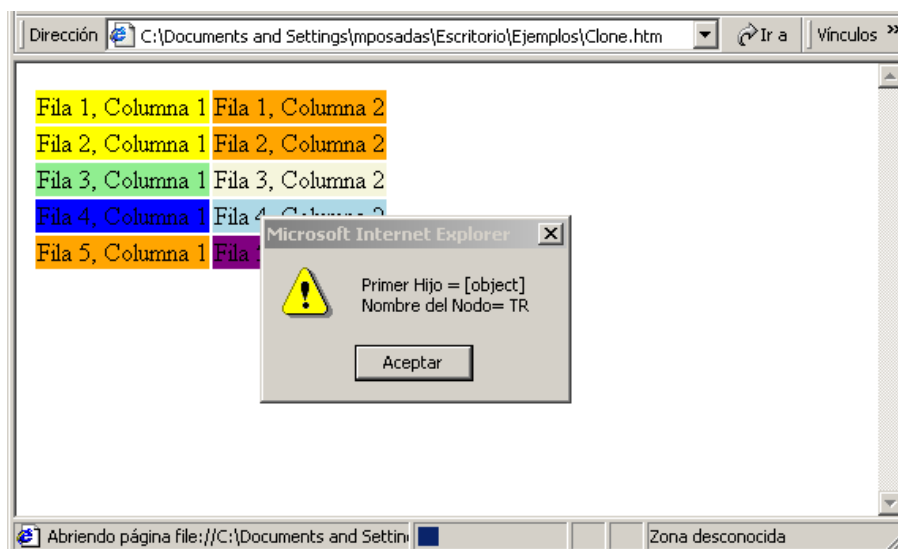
Dirección C:\Documents and Settings\mposadas\Escritorio\Ejemplos\Clone.htm Ir a Vínculos »

| Fila 1, Columna 1 | Fila 1, Columna 2 |
|---|---|
| Fila 2, Columna 1 | Fila 2, Columna 2 |
| Fila 3, Columna 1 | Fila 3, Columna 2 |
| Fila 4, Columna 1 | Fila 4 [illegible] |
| Fila 5, Columna 1 | Fila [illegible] |

Microsoft Internet Explorer

Primer Hijo = [object]
Nombre del Nodo= TR

Aceptar

Abriendo página file://C:\Documents and Settin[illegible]

Zona desconocida